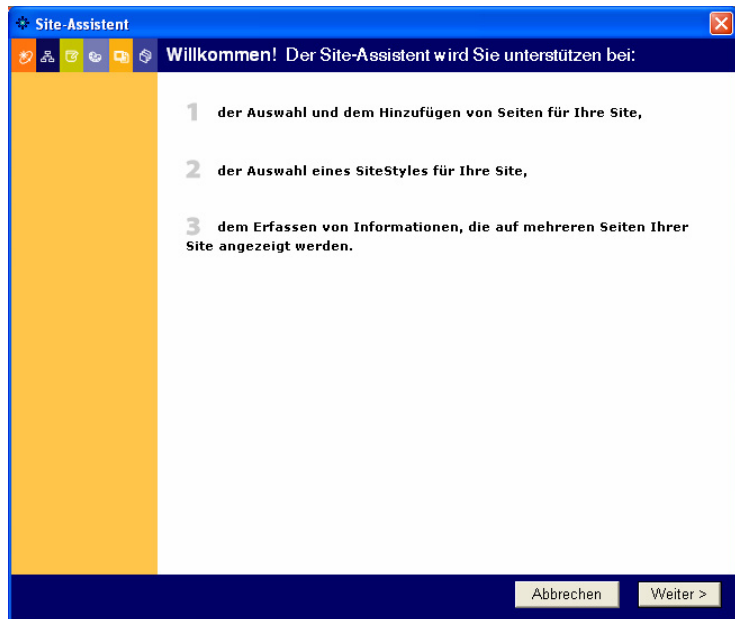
Site-Assistent

Willkommen! Der Site-Assistent wird Sie unterstützen bei:

1 der Auswahl und dem Hinzufügen von Seiten für Ihre Site,

2 der Auswahl eines SiteStyles für Ihre Site,

3 dem Erfassen von Informationen, die auf mehreren Seiten Ihrer Site angezeigt werden.

Abbrechen

Weiter >